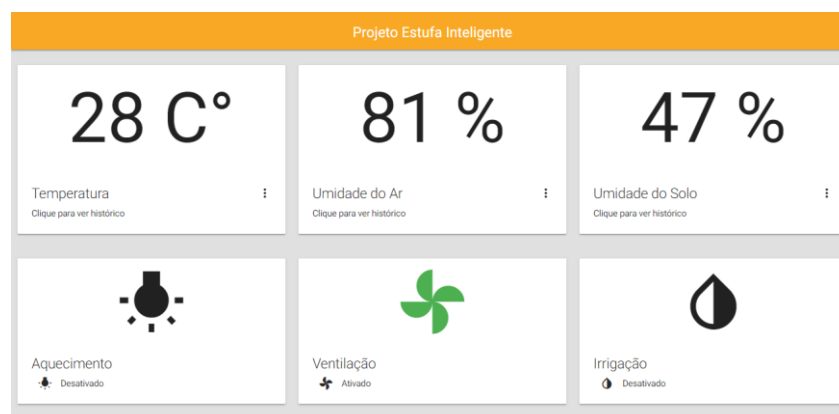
Projeto Estufa Inteligente

28 C°

Temperatura

Clique para ver histórico

81 %

Umidade do Ar

Clique para ver histórico

47 %

Umidade do Solo

Clique para ver histórico

Aquecimento

Desativado

Ventilação

Ativado

Irrigação

Desativado